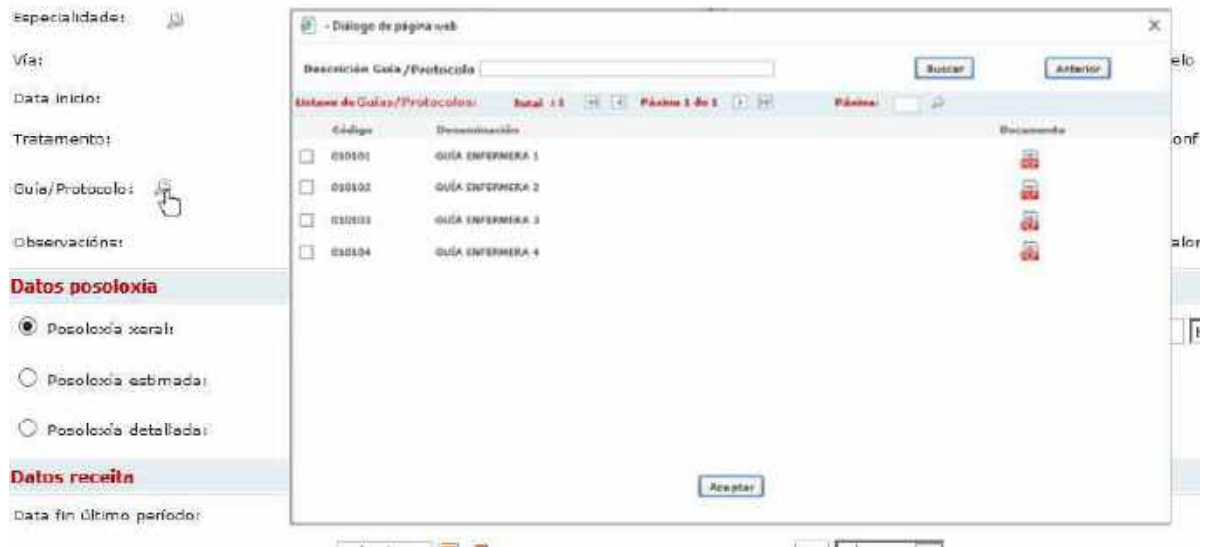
Especialidade:

Vía:

Data inicio:

Tratamento:

Guía/Protocolo:

Observacións:

Datos posoloxía

Posoloxía xeral:

Posoloxía estimada:

Posoloxía detallada:

Datos receita

Data fin último período:

- Diálogo de página web

×

Descrición Guía/Protocolo

Buscar

Anterior

Listaxe de Guías/Protocolos: Total: 4 Páxina 1 de 1 Páxina:

| | Código | Denominación | Documento |
|---|---|---|---|
| ☐ | 010101 | GUÍA ENFERMERA 1 | |
| ☐ | 010102 | GUÍA ENFERMERA 2 | |
| ☐ | 010103 | GUÍA ENFERMERA 3 | |
| ☐ | 010104 | GUÍA ENFERMERA 4 | |

Aceptar

elo

onf

alor